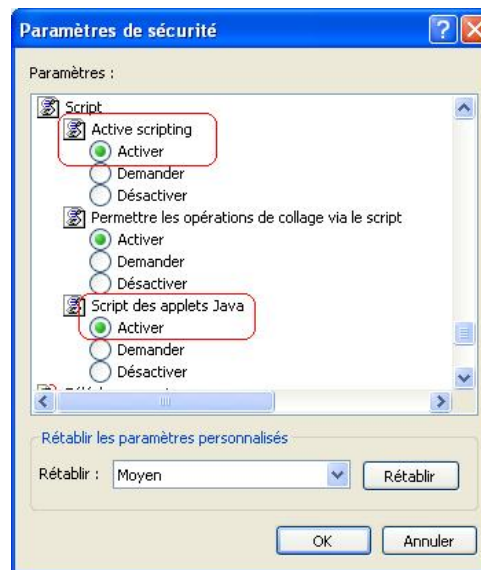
Paramètres de sécurité

Paramètres :

Script
Active scripting
Activer
Demander
Désactiver
Permettre les opérations de collage via le script
Activer
Demander
Désactiver
Script des applets Java
Activer
Demander
Désactiver
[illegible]

Rétablir les paramètres personnalisés

Rétablir : Moyen
Rétablir

OK
Annuler